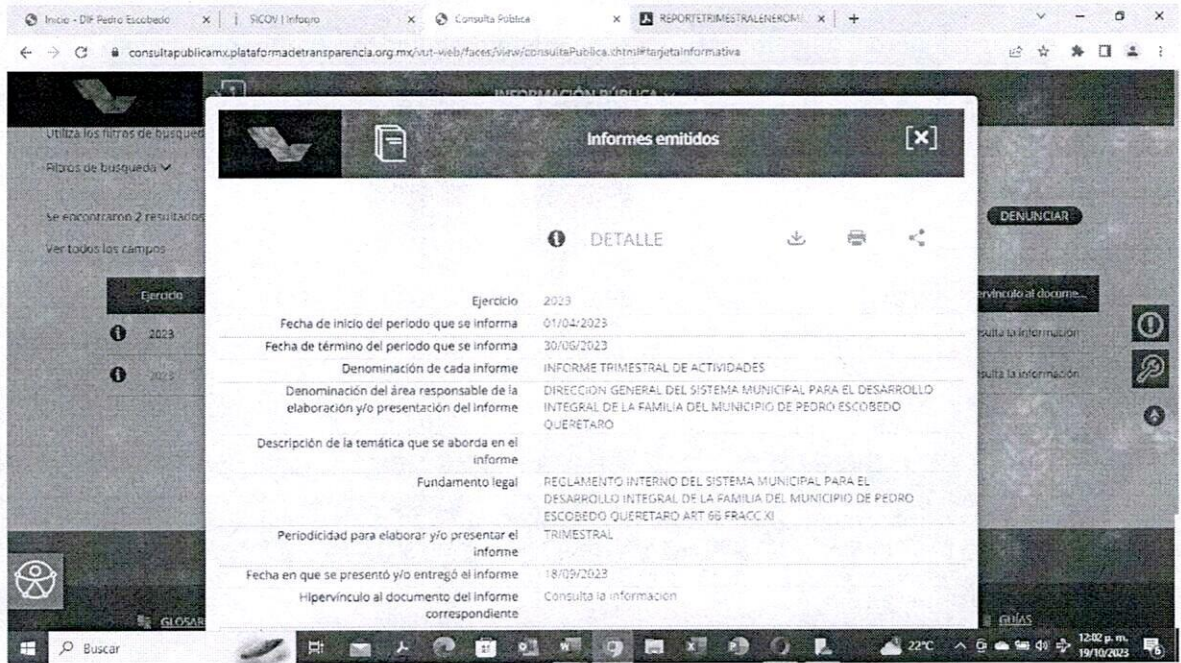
Inicio - DIF Pedro Escobedo | SICOV | Infoqro | Consulta Pública | REPORTETRIMESTRALENEROM... | +

consultapublicamx.plataformadetransparencia.org.mx/vut-web/faces/view/consultaPublica.xhtml#tarjetaInformativa

INFORMACIÓN PÚBLICA

Utiliza los filtros de busqued

Filtros de busqueda

Se encontraron 2 resultados

Ver todos los campos

Ejercicio
2023
2023

DENUNCIAR

ervínculo al docume...
sulta la información
sulta la información

Informes emitidos

[x]

DETALLE

| | |
|---|---|
| Ejercicio | 2023 |
| Fecha de inicio del periodo que se informa | 01/04/2023 |
| Fecha de término del periodo que se informa | 30/06/2023 |
| Denominación de cada informe | INFORME TRIMESTRAL DE ACTIVIDADES |
| Denominación del área responsable de la elaboración y/o presentación del informe | DIRECCION GENERAL DEL SISTEMA MUNICIPAL PARA EL DESARROLLO INTEGRAL DE LA FAMILIA DEL MUNICIPIO DE PEDRO ESCOBEDO QUERETARO |
| Descripción de la temática que se aborda en el informe | |
| Fundamento legal | REGLAMENTO INTERNO DEL SISTEMA MUNICIPAL PARA EL DESARROLLO INTEGRAL DE LA FAMILIA DEL MUNICIPIO DE PEDRO ESCOBEDO QUERETARO ART 66 FRACC XI |
| Periodicidad para elaborar y/o presentar el informe | TRIMESTRAL |
| Fecha en que se presentó y/o entregó el informe | 18/09/2023 |
| Hipervínculo al documento del informe correspondiente | Consulta la información |

GLOSAR
GUÍAS

Buscar
22°C
12:02 p. m.
19/10/2023